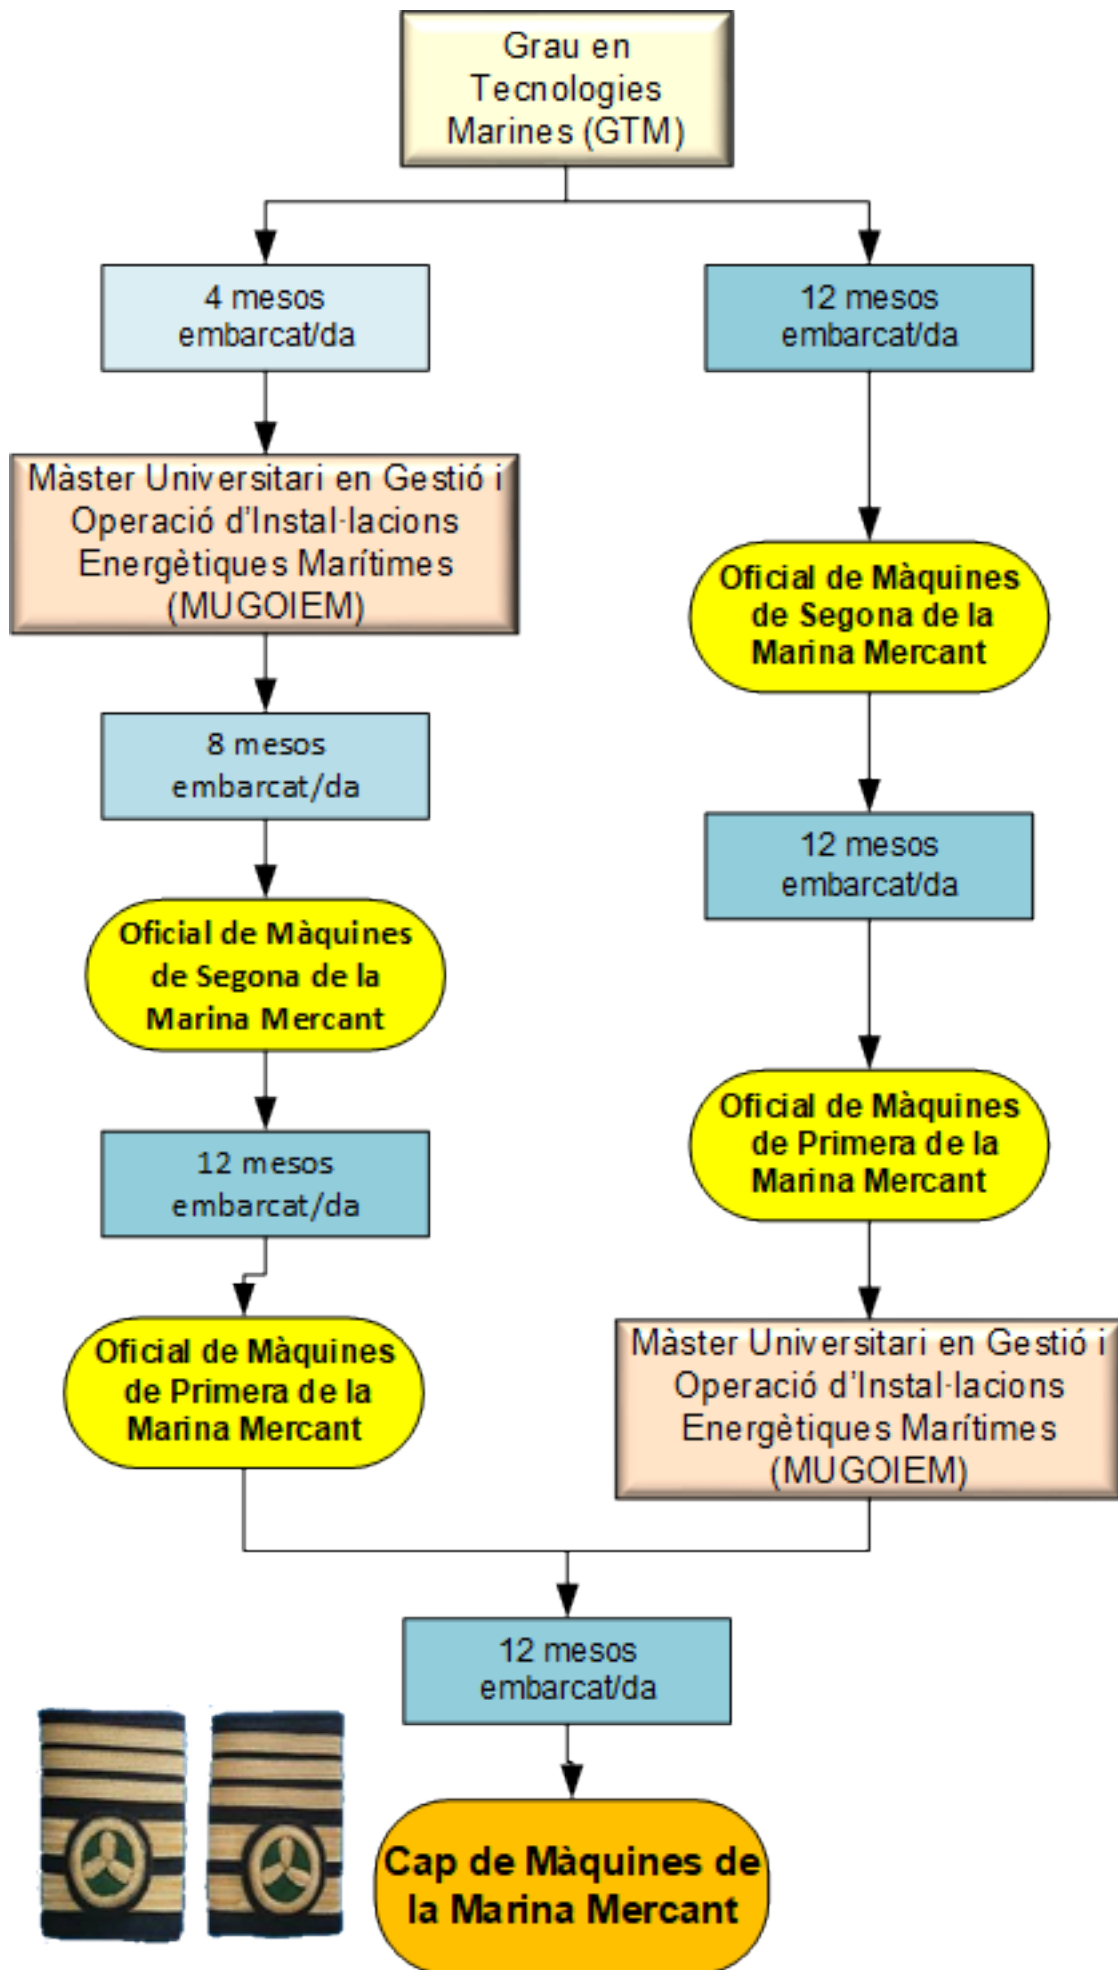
Grau en Tecnologies Marines (GTM)

4 mesos embarcat/da

12 mesos embarcat/da

Màster Universitari en Gestió i Operació d'Instal·lacions Energètiques Marítimes (MUGOIEM)

Oficial de Màquines de Segona de la Marina Mercant

8 mesos embarcat/da

12 mesos embarcat/da

Oficial de Màquines de Segona de la Marina Mercant

Oficial de Màquines de Primera de la Marina Mercant

12 mesos embarcat/da

Màster Universitari en Gestió i Operació d'Instal·lacions Energètiques Marítimes (MUGOIEM)

Oficial de Màquines de Primera de la Marina Mercant

12 mesos embarcat/da

Cap de Màquines de la Marina Mercant